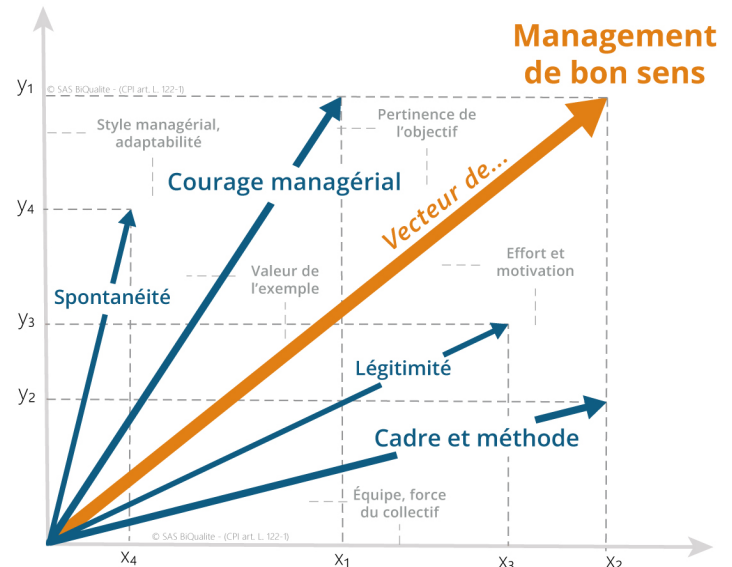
Management de bon sens

© SAS BiQualite - (CPI art. L. 122-1)

$y_1$

Style managérial, adaptabilité

Pertinence de l'objectif

Courage managérial

$y_4$

Vecteur de...

Effort et motivation

Valeur de l'exemple

Spontanéité

$y_3$

Légitimité

$y_2$

Cadre et méthode

Équipe, force du collectif

© SAS BiQualite - (CPI art. L. 122-1)

$x_4$

$x_1$

$x_3$

$x_2$